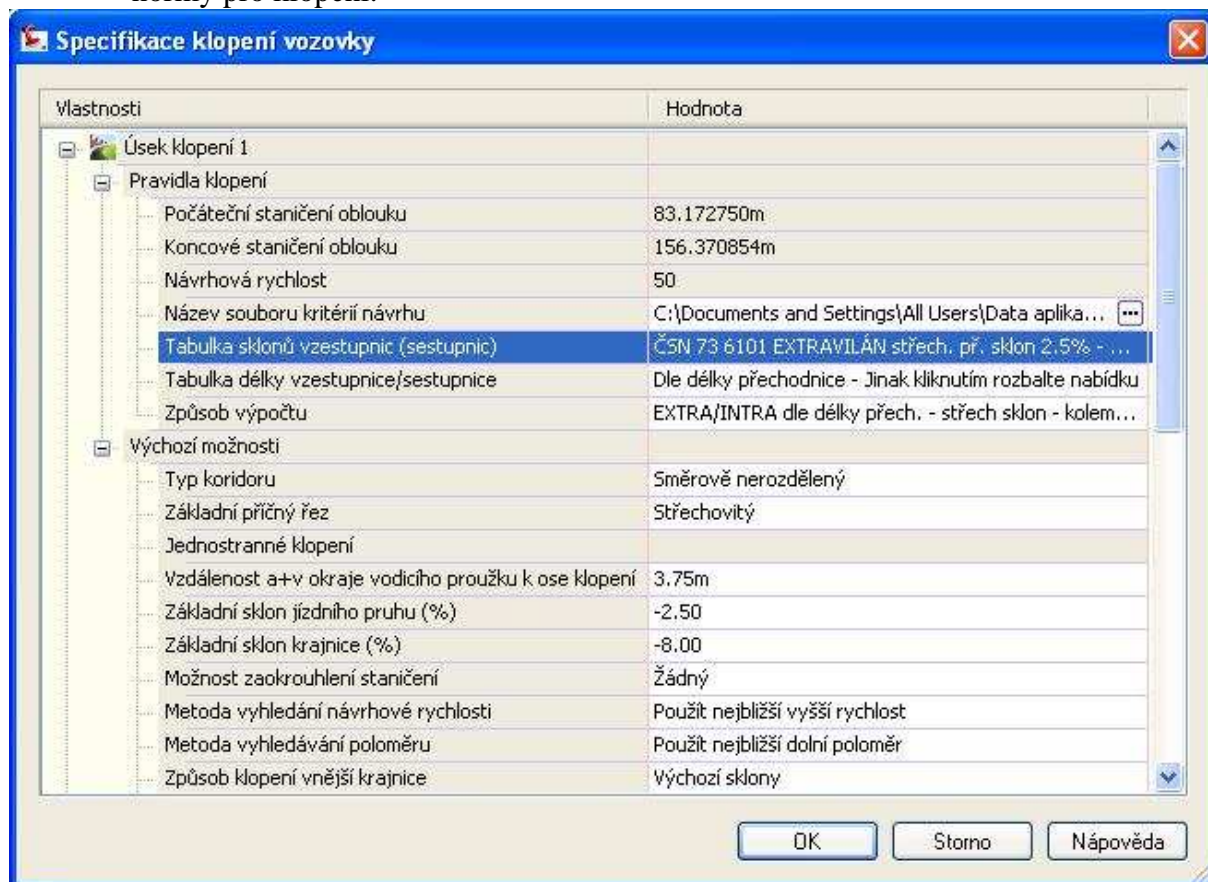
Specifikace klopení vozovky

| Vlastnosti | Hodnota |
|---|---|
| Úsek klopení 1 | |
| Pravidla klopení | |
| Počáteční staničení oblouku | 83.172750m |
| Koncové staničení oblouku | 156.370854m |
| Návrhová rychlost | 50 |
| Název souboru kritérií návrhu | C:\Documents and Settings\All Users\Data aplika... |
| Tabulka sklonů vzestupnic (sestupnic) | ČSN 73 6101 EXTRAVILÁN střech. př. sklon 2.5% - ... |
| Tabulka délky vzestupnice/sestupnice | Dle délky přechodnice - Jinak kliknutím rozbalte nabídku |
| Způsob výpočtu | EXTRA/INTRA dle délky přech. - střech sklon - kolem... |
| Výchozí možnosti | |
| Typ koridoru | Směrově nerozdělený |
| Základní příčný řez | Střechovitý |
| Jednostranné klopení | |
| Vzdálenost a+v okraje vodicího proužku k ose klopení | 3.75m |
| Základní sklon jízdního pruhu (%) | -2.50 |
| Základní sklon krajnice (%) | -8.00 |
| Možnost zaokrouhlení staničení | Žádný |
| Metoda vyhledání návrhové rychlosti | Použít nejbližší vyšší rychlost |
| Metoda vyhledávání poloměru | Použít nejbližší dolní poloměr |
| Způsob klopení vnější krajnice | Výchozí sklony |

OK Storno Nápověda